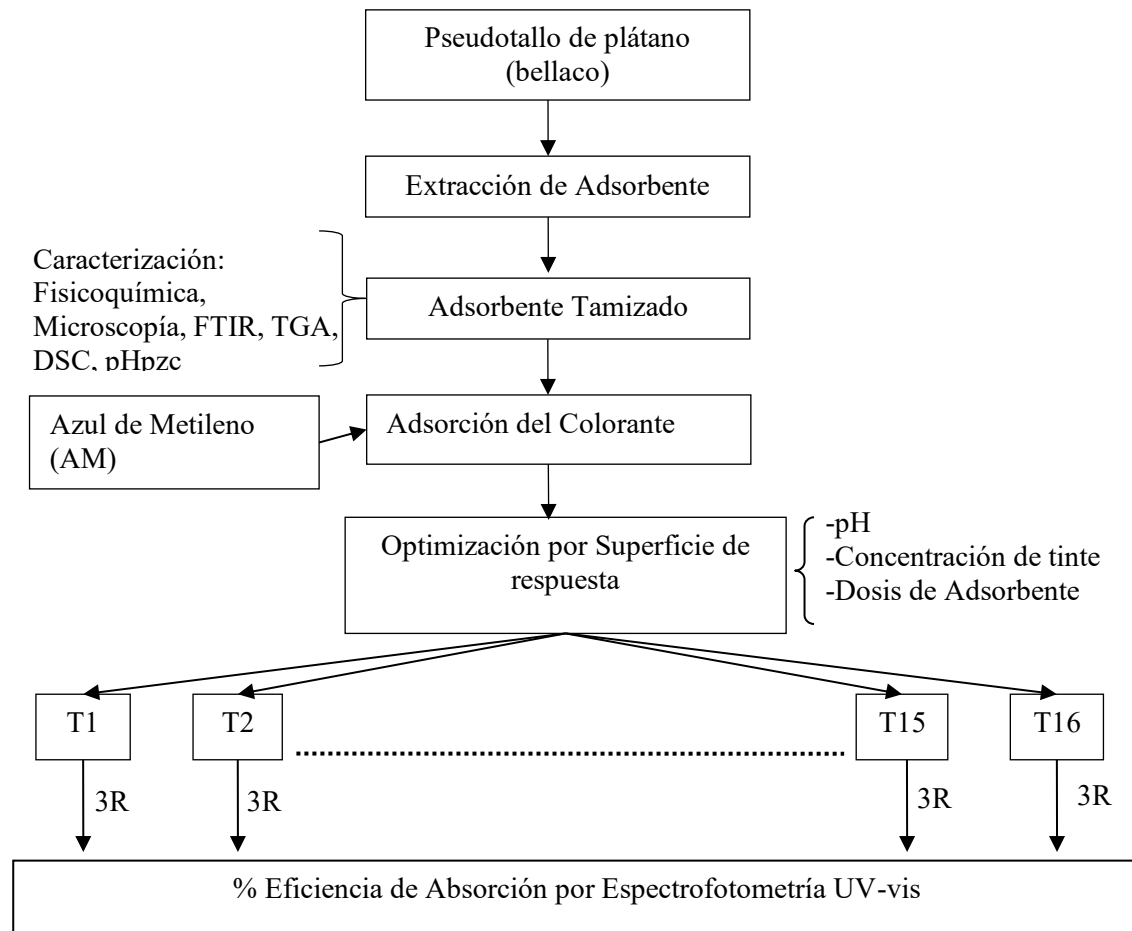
Pseudotallo de plátano (bellaco)

Extracción de Adsorbente

Caracterización: Fisicoquímica, Microscopía, FTIR, TGA, DSC, pHpzc

Adsorbente Tamizado

Azul de Metileno (AM)

Adsorción del Colorante

Optimización por Superficie de respuesta

-pH
-Concentración de tinte
-Dosis de Adsorbente

T1

T2

T15

T16

3R

3R

3R

3R

% Eficiencia de Absorción por Espectrofotometría UV-vis